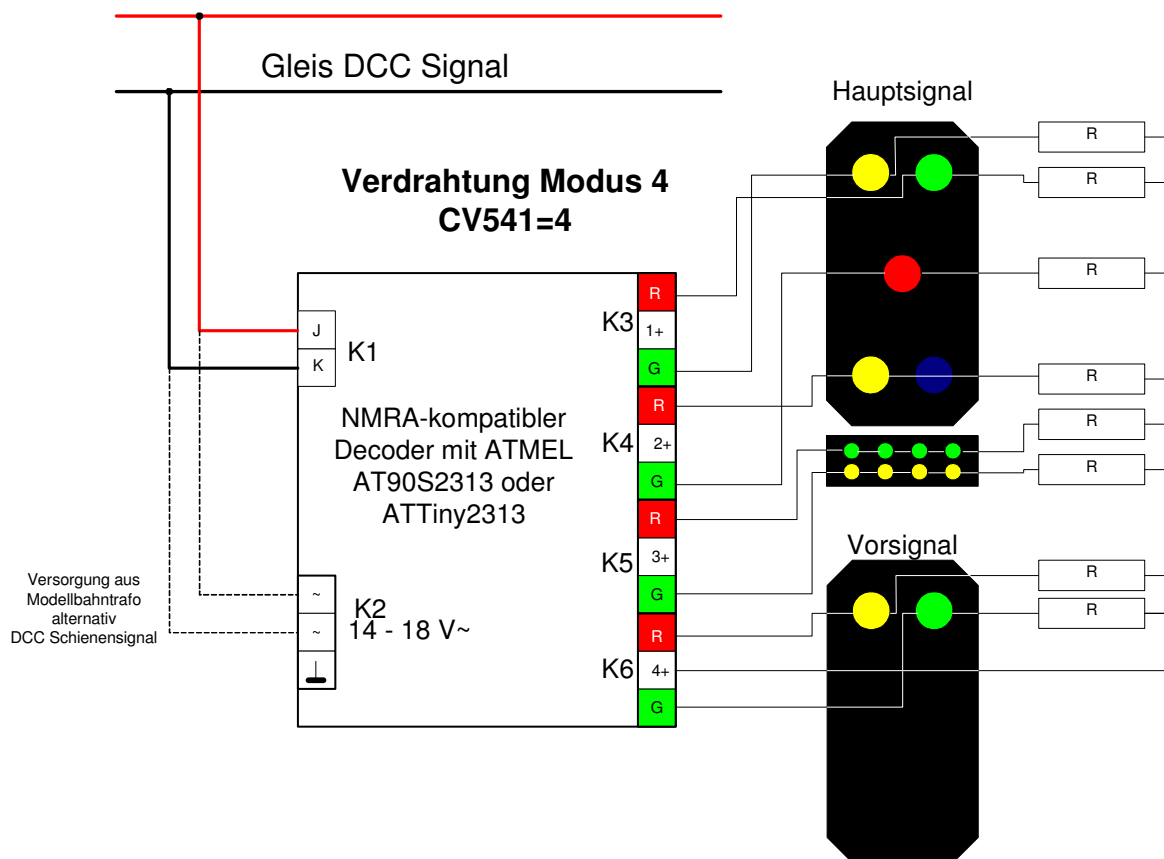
Gleis DCC Signal

Hauptsignal

Verdrahtung Modus 4
CV541=4

J
K
K1

NMRA-kompatibler Decoder mit ATMEL AT90S2313 oder ATTiny2313

K3
R
1+
G
K4
R
2+
G
K5
R
3+
G
K6
R
4+
G

R
R
R
R
R
R
R
R

Vorsignal

Versorgung aus Modellbahntrafo alternativ DCC Schienensignal

~
~
K2
14 - 18 V~